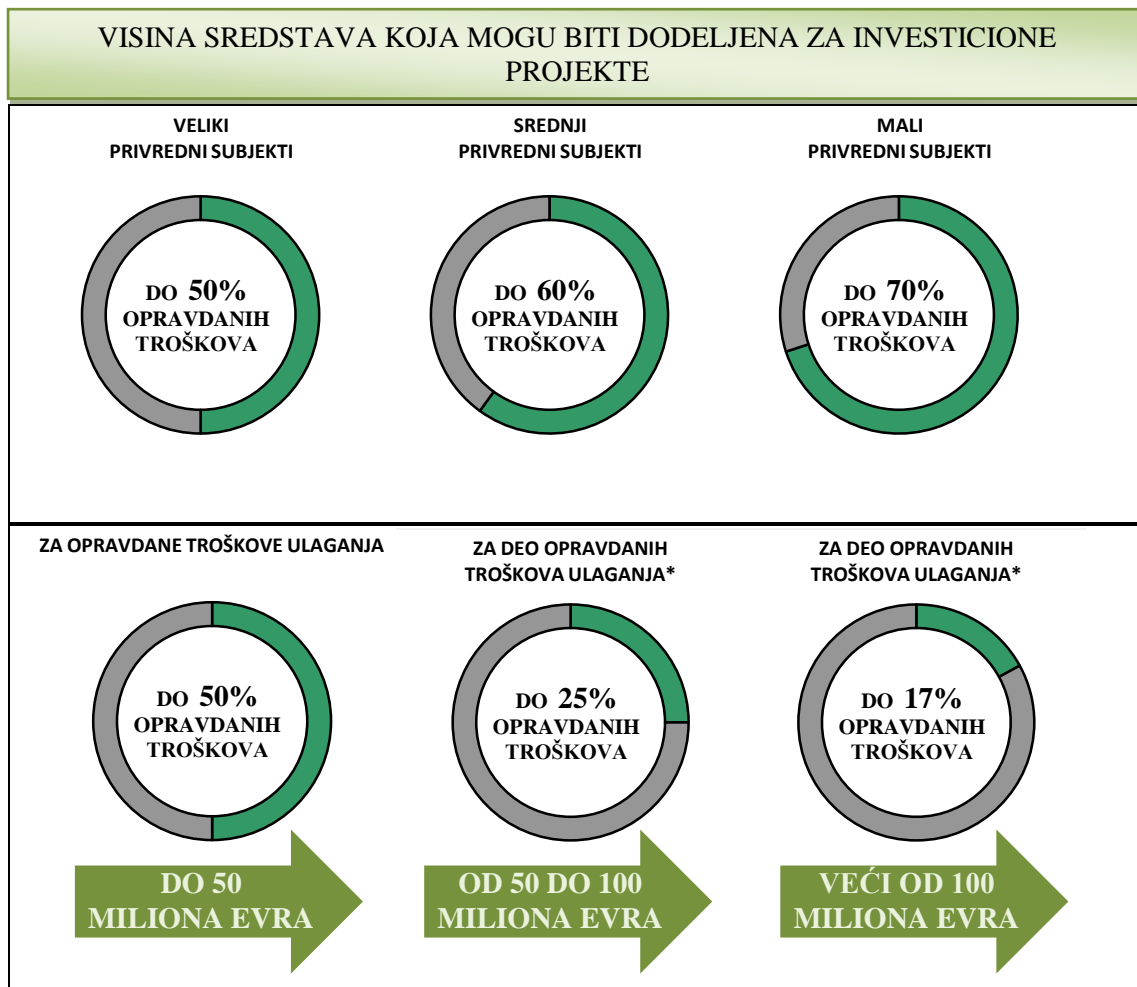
VISINA SREDSTAVA KOJA MOGU BITI DODELJENA ZA INVESTICIONE PROJEKTE

VELIKI PRIVREDNI SUBJEKTI

DO 50% OPRAVDANIH TROŠKOVA

SREDNJI PRIVREDNI SUBJEKTI

DO 60% OPRAVDANIH TROŠKOVA

MALI PRIVREDNI SUBJEKTI

DO 70% OPRAVDANIH TROŠKOVA

ZA OPRAVDANE TROŠKOVE ULAGANJA

DO 50% OPRAVDANIH TROŠKOVA

DO 50 MILIONA EVRA

ZA DEO OPRAVDANIH TROŠKOVA ULAGANJA*

DO 25% OPRAVDANIH TROŠKOVA

OD 50 DO 100 MILIONA EVRA

ZA DEO OPRAVDANIH TROŠKOVA ULAGANJA*

DO 17% OPRAVDANIH TROŠKOVA

VEĆI OD 100 MILIONA EVRA